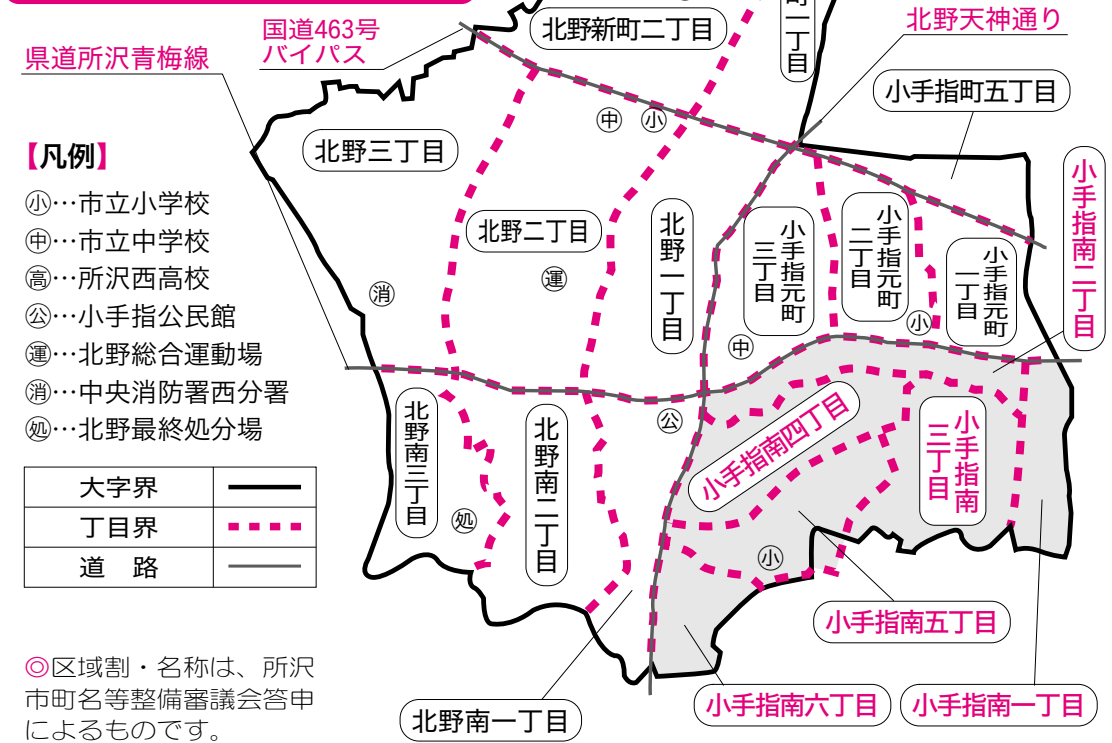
国道463号
バイパス

県道所沢青梅線

北野新町二丁目

町一丁目

北野天神通り

小手指町五丁目

北野三丁目

中 小

【凡例】

小…市立小学校
中…市立中学校
高…所沢西高校
公…小手指公民館
運…北野総合運動場
消…中央消防署西分署
処…北野最終処分場

北野二丁目

運

北野一丁目

小手指元町三丁目

小手指元町二丁目

小手指元町一丁目

小手指南二丁目

消

中

小

北野南三丁目

北野南二丁目

公

小手指南四丁目

小手指南三丁目

処

小

| 大字界 | |
|---|---|
| 丁目界 | |
| 道　路 | |

小手指南五丁目

◎区域割・名称は、所沢市町名等整備審議会答申によるものです。

北野南一丁目

小手指南六丁目

小手指南一丁目